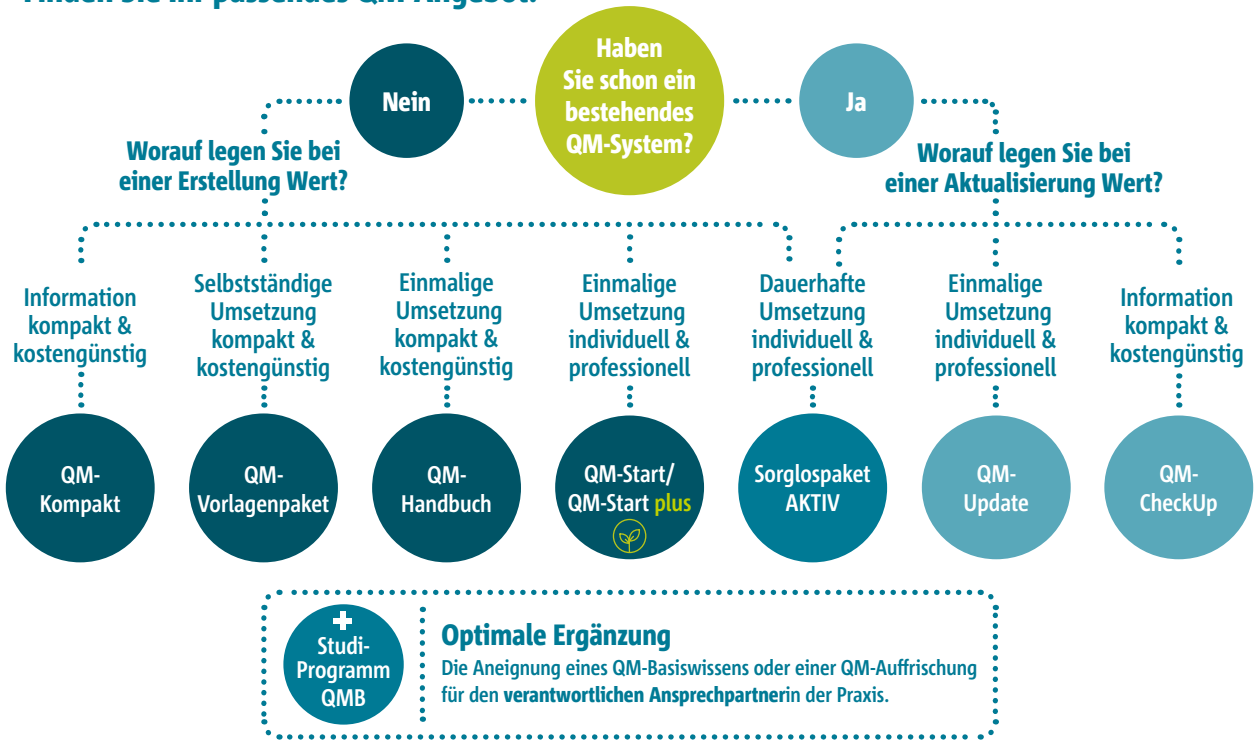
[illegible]

Nein

Haben Sie schon ein bestehendes QM-System?

Ja

Worauf legen Sie bei einer Erstellung Wert?

Worauf legen Sie bei einer Aktualisierung Wert?

Information kompakt & kostengünstig

Selbstständige Umsetzung kompakt & kostengünstig

Einmalige Umsetzung kompakt & kostengünstig

Einmalige Umsetzung individuell & professionell

Dauerhafte Umsetzung individuell & professionell

Einmalige Umsetzung individuell & professionell

Information kompakt & kostengünstig

QM-Kompakt

QM-Vorlagenpaket

QM-Handbuch

QM-Start/ QM-Start plus

Sorglospaket AKTIV

QM-Update

QM-CheckUp

Studi-Programm QMB

Optimale Ergänzung

Die Aneignung eines QM-Basiswissens oder einer QM-Auffrischung für den verantwortlichen Ansprechpartnerin der Praxis.